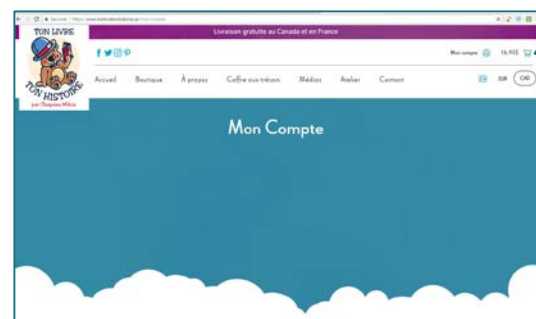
Sécurisé | https://www.tonlivretonhistoire.ca/mon-compte

Livraison gratuite au Canada et en France

TON LIVRE TON HISTOIRE par Chapeau Mitée

Mon compte 16,93$

Accueil Boutique À propos Coffre aux trésors Médias Atelier Contact

EUR CAD

Mon Compte